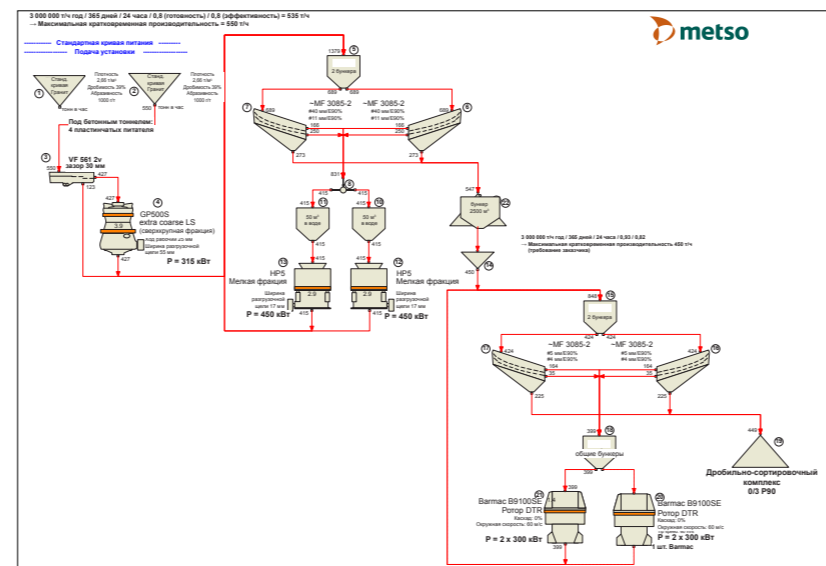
3 000 000 т/ч год / 365 дней / 24 часа / 0,8 (готовность) / 0,8 (эффективность) = 535 т/ч
→ Максимальная кратковременная производительность = 550 т/ч

Стандартная кривая питания
Подача установки

metso

1
Станд. кривая Гранит
Плотность 2,65 т/м³
Дробимость 39%
Абразивность 1000 г/т
тонн в час

2
Станд. кривая Гранит
Плотность 2,65 т/м³
Дробимость 39%
Абразивность 1000 г/т
550
тонн в час

Под бетонным тоннелем:
4 пластинчатых питателя

3
VF 561 2v
зазор 30 мм
550
427
123

4
GP500S
extra coarse LS
(сверхкрупная фракция)
3.9
под разгрузки 23 мм
Ширина разгрузочной щели 55 мм
427
427
P = 315 кВт

5
1370
2 бункера
689
689

~MF 3085-2
#40 мм/E90%
#11 мм/E90%

~MF 3085-2
#40 мм/E90%
#11 мм/E90%

7
689
166
250
273

6
689
166
250
273

831
8
547
273

415
11
50 м³
в ходе
415

415
10
50 м³
в ходе
415

12
бункер
2500 м³

13
HP5
Мелкая фракция
2.9
Ширина разгрузочной щели 17 мм
P = 450 кВт
415

12
HP5
Мелкая фракция
2.9
Ширина разгрузочной щели 17 мм
P = 450 кВт
415

3 000 000 т/ч год / 365 дней / 24 часа / 0,93 / 0,82
→ Максимальная кратковременная производительность 450 т/ч
(требование заказчика)

14
450

849
15
2 бункера

17
424
~MF 3085-2
#5 мм/E90%
#4 мм/E90%
164
35
225

16
424
~MF 3085-2
#5 мм/E90%
#4 мм/E90%
164
35
225

399
18
общие бункеры
399

449
19
Дробильно-сортировочный комплекс
0/3 P90

21
399
Barmac B9100SE
Ротор DTR
Каскад: 0%
Окружная скорость: 60 м/с
P = 2 x 300 кВт
399

20
Barmac B9100SE
Ротор DTR
Каскад: 0%
Окружная скорость: 60 м/с
P = 2 x 300 кВт
1 шт. Barmac